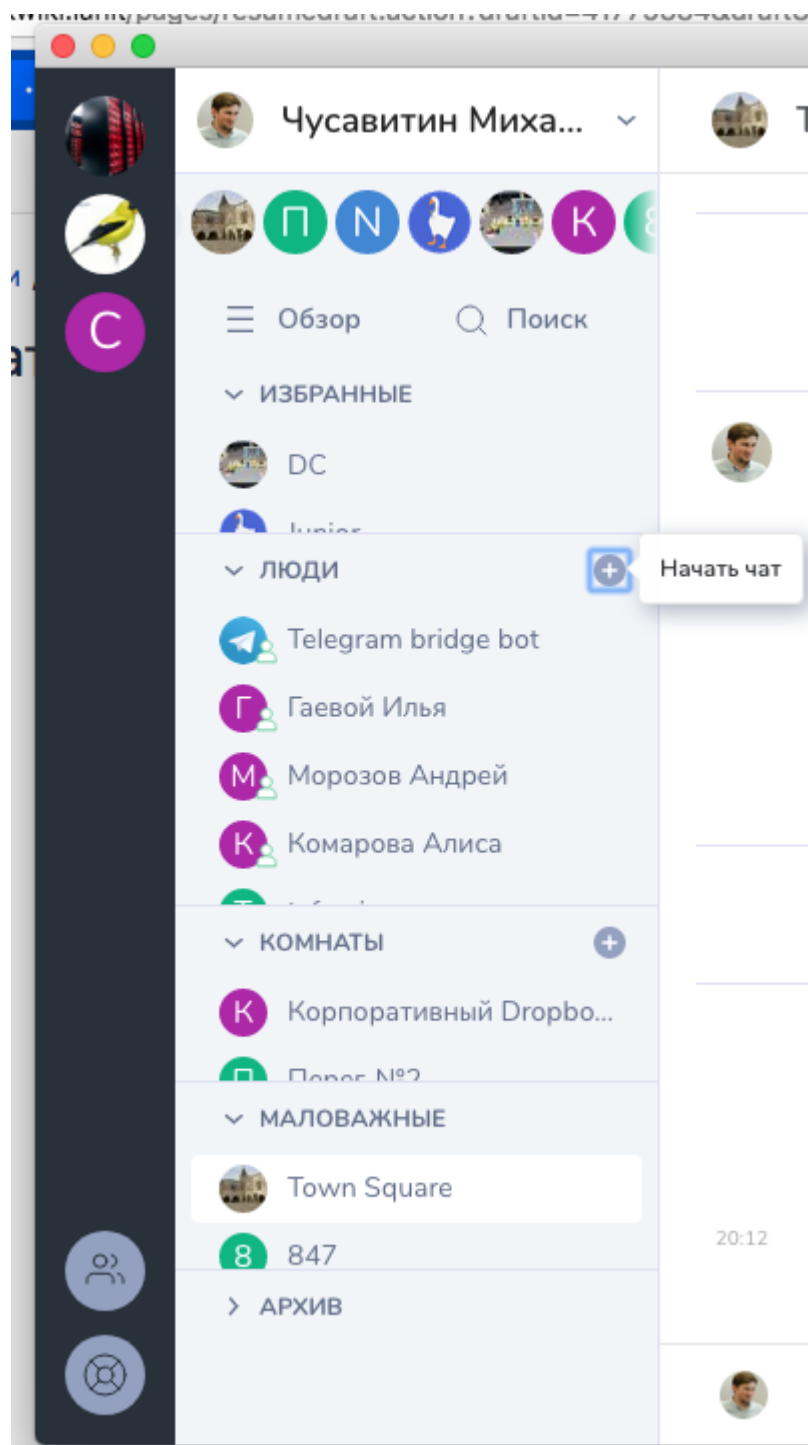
C

Чусавитин Миха...

П N K

Обзор Поиск

ИЗБРАННЫЕ

DC

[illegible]

ЛЮДИ

Начать чат

Telegram bridge bot

Г Гаевой Илья

М Морозов Андрей

К Комарова Алиса

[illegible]

КОМНАТЫ

К Корпоративный Dropbo...

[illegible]

МАЛОВАЖНЫЕ

Town Square

8 847

АРХИВ

20:12